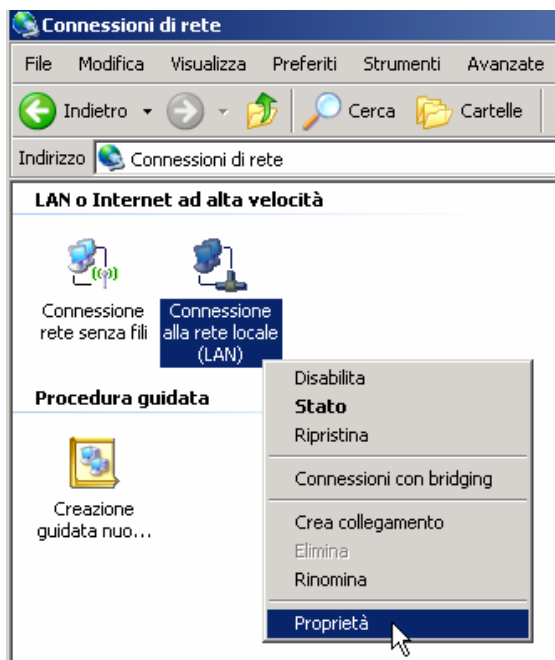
Connessioni di rete

File Modifica Visualizza Preferiti Strumenti Avanzate

Indietro Cerca Cartelle

Indirizzo Connessioni di rete

LAN o Internet ad alta velocità

Connessione rete senza fili

Connessione alla rete locale (LAN)

Procedura guidata

Creazione guidata nuo...

Disabilita
Stato
Ripristina
Connessioni con bridging
Crea collegamento
Elimina
Rinomina
Proprietà